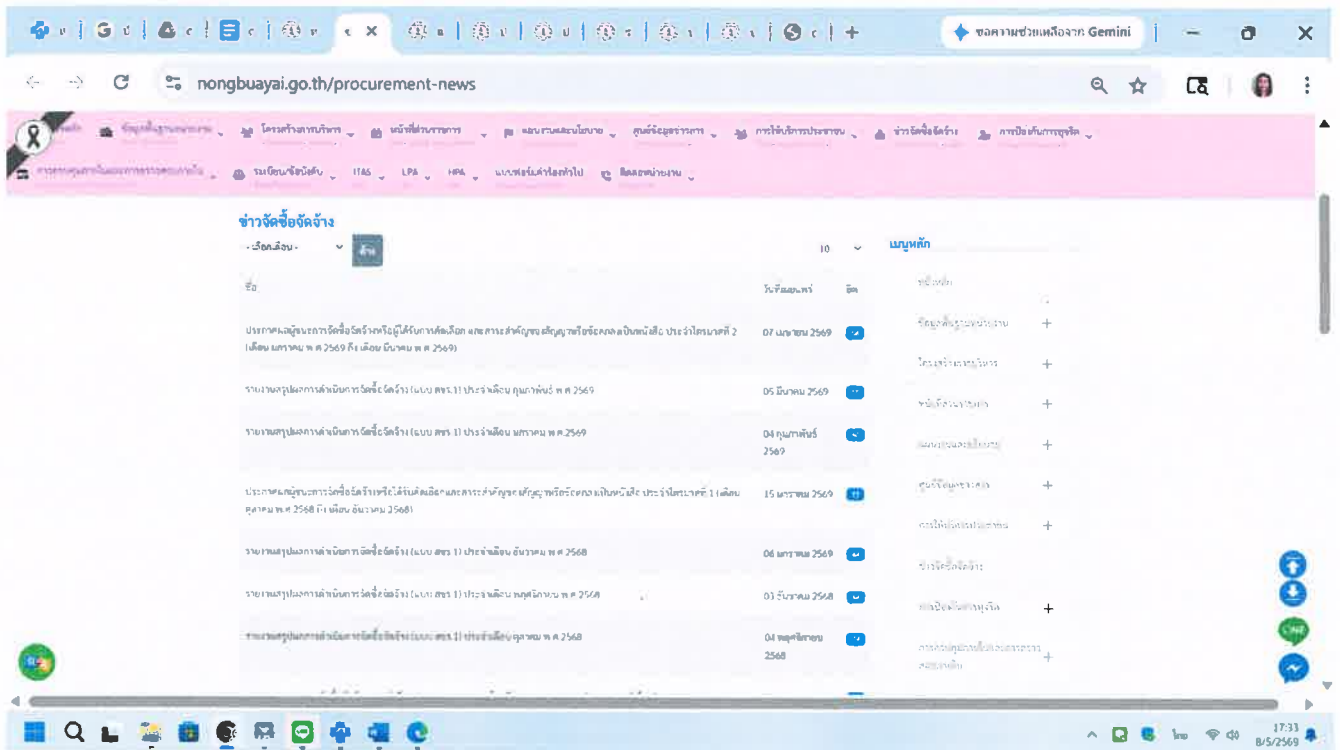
ขอความช่วยเหลือจาก Gemini

nongbuayai.go.th/procurement-news

ข้อมูลพื้นฐานของอบต. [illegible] โครงสร้างการบริหาร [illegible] หน่วยที่ส่วนราชการ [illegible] แผนงานและนโยบาย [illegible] ศูนย์ข้อมูลข่าวสาร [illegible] การให้บริการประชาชน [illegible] ข่าวจัดซื้อจัดจ้าง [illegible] การป้องกันการทุจริต

การการคุณธรรมและความโปร่งใส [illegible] ระเบียนข้อบังคับ ITAS LPA HPA แบบฟอร์มคำร้องทั่วไป ติดต่อหน่วยงาน

ข่าวจัดซื้อจัดจ้าง

- เลือกเดือน -

10

| ชื่อ | วันที่ลงประกาศ | ดู |
|---|---|---|
| ประกาศเผยแพร่ผลการจัดซื้อจัดจ้างหรือผู้ได้รับการคัดเลือก และสาระสำคัญของสัญญาหรือข้อตกลงเป็นหนังสือ ประจำไตรมาสที่ 2 (เดือน มกราคม พ.ศ. 2569 ถึง เดือน มีนาคม พ.ศ. 2569) | 07 เมษายน 2569 | |
| รายงานสรุปผลการดำเนินการจัดซื้อจัดจ้าง (แบบ สขร.1) ประจำเดือน กุมภาพันธ์ พ.ศ. 2569 | 05 มีนาคม 2569 | |
| รายงานสรุปผลการดำเนินการจัดซื้อจัดจ้าง (แบบ สขร.1) ประจำเดือน มกราคม พ.ศ. 2569 | 04 กุมภาพันธ์ 2569 | |
| ประกาศเผยแพร่ผลการจัดซื้อจัดจ้างหรือผู้ได้รับการคัดเลือกและสาระสำคัญของสัญญาหรือข้อตกลงเป็นหนังสือ ประจำไตรมาสที่ 1 (เดือน ตุลาคม พ.ศ. 2568 ถึง เดือน ธันวาคม 2568) | 15 มกราคม 2569 | |
| รายงานสรุปผลการดำเนินการจัดซื้อจัดจ้าง (แบบ สขร.1) ประจำเดือน ธันวาคม พ.ศ. 2568 | 06 มกราคม 2569 | |
| รายงานสรุปผลการดำเนินการจัดซื้อจัดจ้าง (แบบ สขร.1) ประจำเดือน พฤศจิกายน พ.ศ. 2568 | 03 ธันวาคม 2568 | |
| รายงานสรุปผลการดำเนินการจัดซื้อจัดจ้าง (แบบ สขร.1) ประจำเดือน ตุลาคม พ.ศ. 2568 | 04 พฤศจิกายน 2568 | |

เมนูหลัก
หน้าหลัก
ข้อมูลพื้นฐานของอบต. +
โครงสร้างการบริหาร +
หน่วยที่ส่วนราชการ +
แผนงานและนโยบาย +
ศูนย์ข้อมูลข่าวสาร +
การให้บริการประชาชน +
ข่าวจัดซื้อจัดจ้าง
การป้องกันการทุจริต +
การการคุณธรรมและความโปร่งใส +

17:33
8/5/2569